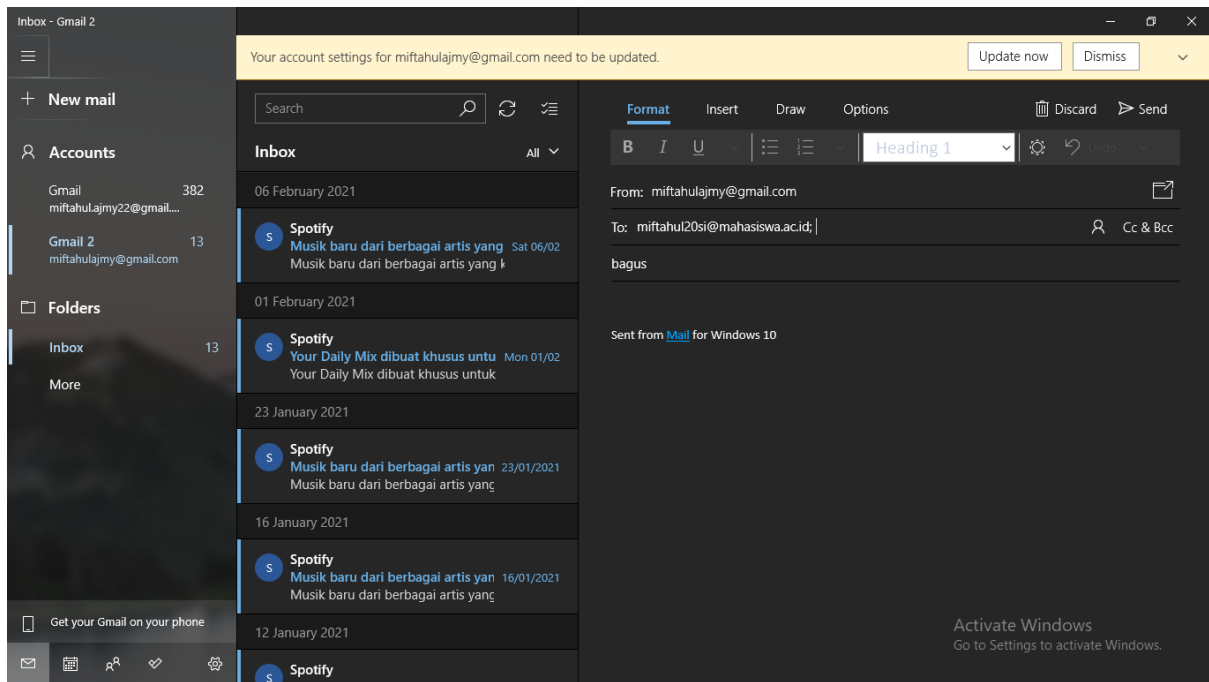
Inbox - Gmail 2

Your account settings for miftahulajmy@gmail.com need to be updated.

Update now

Dismiss

New mail

Accounts

Gmail 382
miftahul.ajmy22@gmail....

Gmail 2 13
miftahulajmy@gmail.com

Folders

Inbox 13

More

Get your Gmail on your phone

Search

Inbox

All

06 February 2021

S
Spotify
Musik baru dari berbagai artis yang Sat 06/02
Musik baru dari berbagai artis yang k

01 February 2021

S
Spotify
Your Daily Mix dibuat khusus untu Mon 01/02
Your Daily Mix dibuat khusus untuk

23 January 2021

S
Spotify
Musik baru dari berbagai artis yan 23/01/2021
Musik baru dari berbagai artis yang

16 January 2021

S
Spotify
Musik baru dari berbagai artis yan 16/01/2021
Musik baru dari berbagai artis yang

12 January 2021

S
Spotify

Format Insert Draw Options

Discard Send

B I U

Heading 1

Undo

From: miftahulajmy@gmail.com

To: miftahul20si@mahasiswa.ac.id;

Cc & Bcc

bagus

Sent from Mail for Windows 10

Activate Windows
Go to Settings to activate Windows.